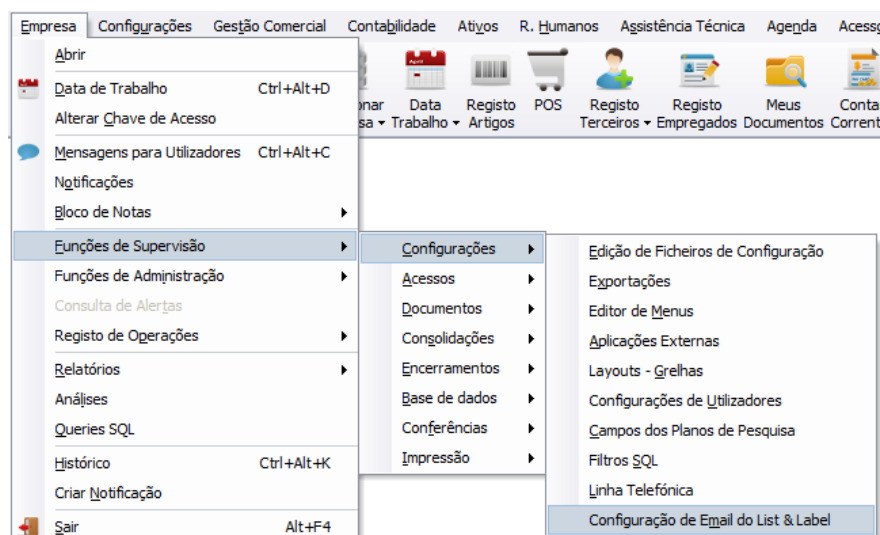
Empresa Configurações Gestão Comercial Contabilidade Ativos R. Humanos Assistência Técnica Agenda Acesso

Abrir
Data de Trabalho Ctrl+Alt+D
Alterar Chave de Acesso
Mensagens para Utilizadores Ctrl+Alt+C
Notificações
Bloco de Notas
Funções de Supervisão
Funções de Administração
Consulta de Alertas
Registo de Operações
Relatórios
Análises
Queries SQL
Histórico Ctrl+Alt+K
Criar Notificação
Sair Alt+F4

onar
sa
Data Trabalho
Registo Artigos
POS
Registo Terceiros
Registo Empregados
Meus Documentos
Conta Corrent

Configurações
Acessos
Documentos
Consolidações
Encerramentos
Base de dados
Conferências
Impressão

Edição de Ficheiros de Configuração
Exportações
Editor de Menus
Aplicações Externas
Layouts - Grelhas
Configurações de Utilizadores
Campos dos Planos de Pesquisa
Filtros SQL
Linha Telefónica
Configuração de Email do List & Label